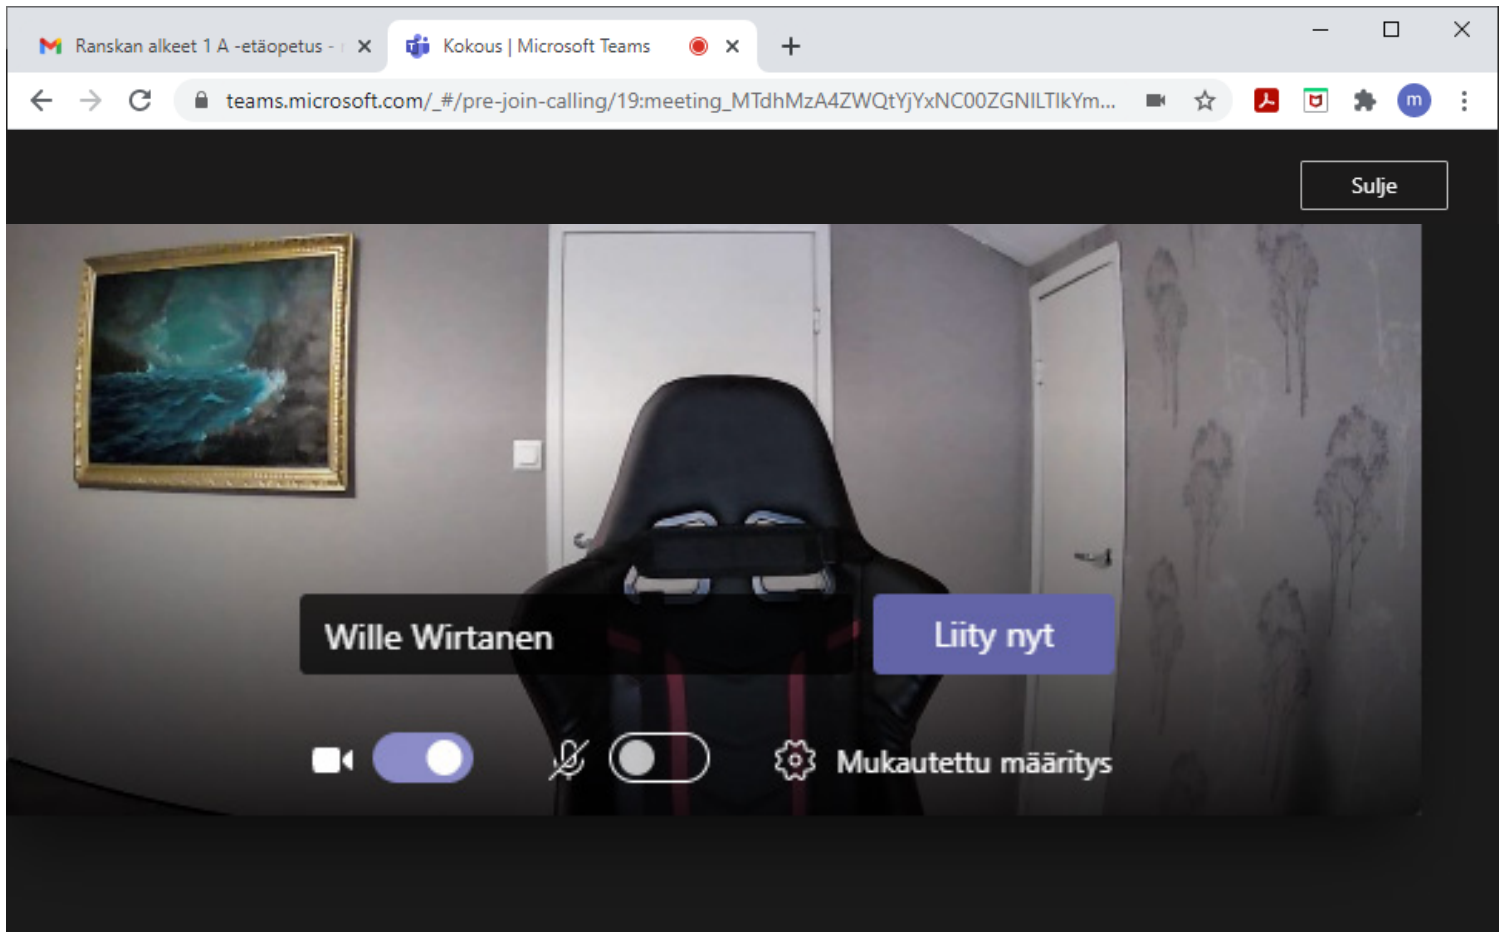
Ranskan alkeet 1 A -etäopetus - ×

Kokous | Microsoft Teams ×

+

teams.microsoft.com/_#/pre-join-calling/19:meeting_MTdhMzA4ZWQtYjYxNC00ZGNlLTlkYm...

m

Sulje

Wille Wirtanen

Liity nyt

Mukautettu määritys